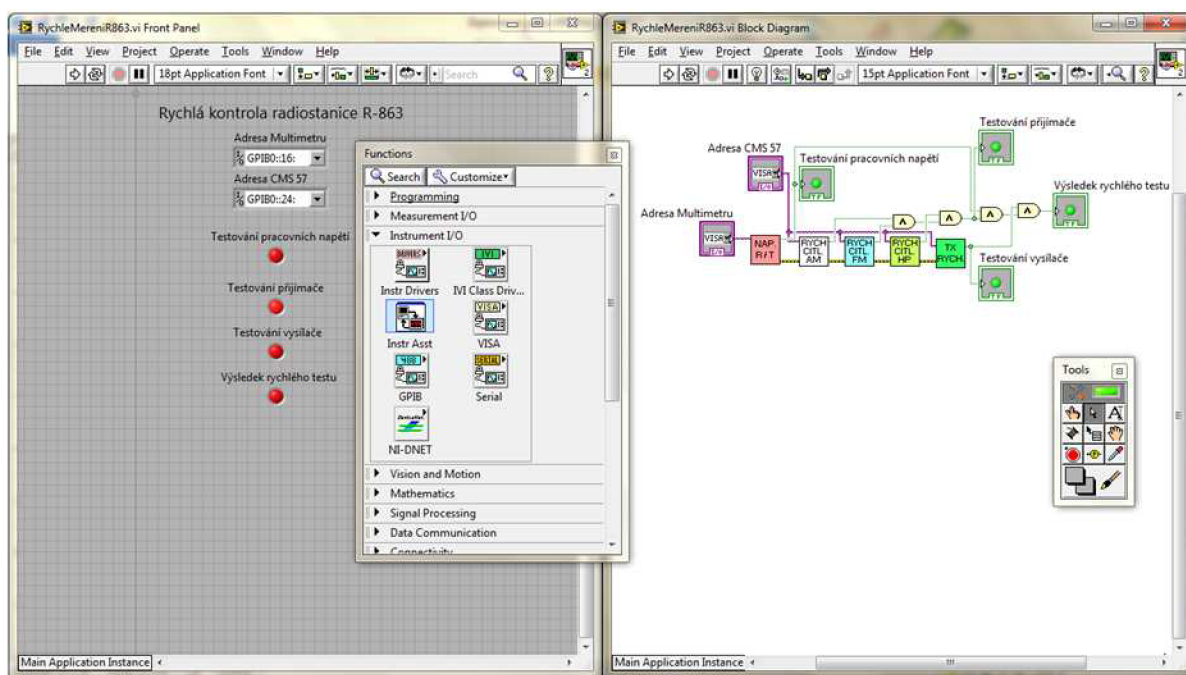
RychleMereniR863.vi Front Panel

File Edit View Project Operate Tools Window Help

18pt Application Font

Search

Rychlá kontrola radiostanice R-863

Adresa Multimetru

GPIB0::16:

Adresa CMS 57

GPIB0::24:

Testování pracovních napětí

Testování přijímače

Testování vysílače

Výsledek rychlého testu

Main Application Instance

Functions

Search

Customize

Programming

Measurement I/O

Instrument I/O

Instr Drivers

IVI Class Driv...

Instr Asst

VISA

GPIB

Serial

NI-DNET

Vision and Motion

Mathematics

Signal Processing

Data Communication

Connectivity

RychleMereniR863.vi Block Diagram

File Edit View Project Operate Tools Window Help

15pt Application Font

Adresa CMS 57

Testování pracovních napětí

Testování přijímače

Výsledek rychlého testu

Adresa Multimetru

NAP R/T

RYCH CITL AM

RYCH CITL FM

RYCH CITL HP

TX RYCH

Testování vysílače

Tools

Main Application Instance